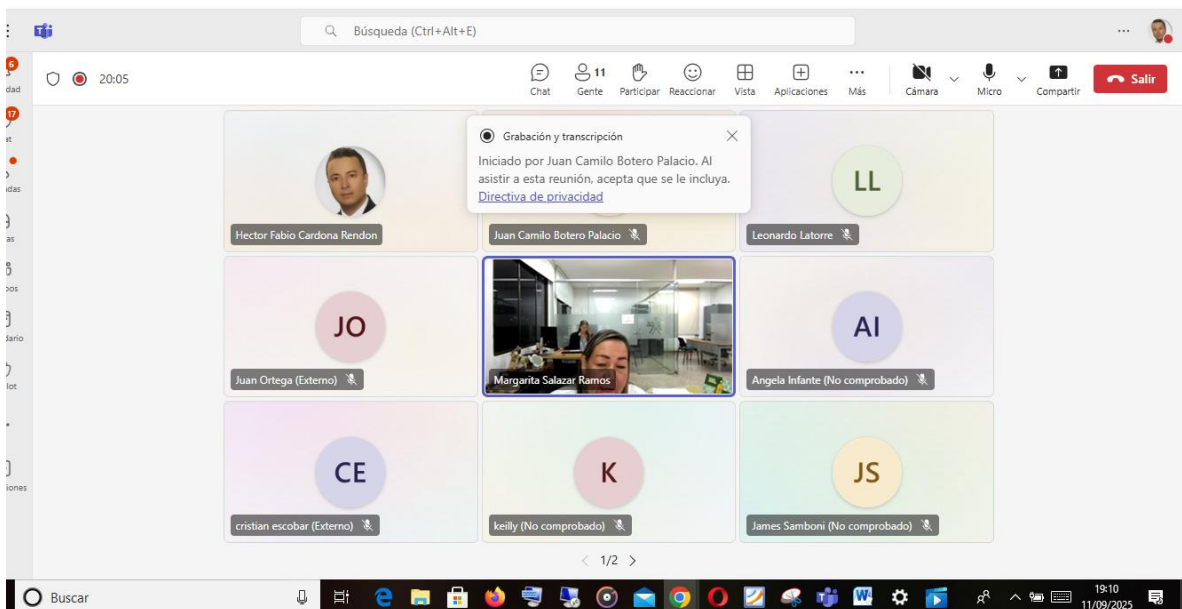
Búsqueda (Ctrl+Alt+E)

6
dad
17
at
idas
as
pos
dario
lot
iones

20:05

Chat
11
Gente
Participar
Reaccionar
Vista
Aplicaciones
Más
Cámara
Micro
Compartir
Salir

Grabación y transcripción
Iniciado por Juan Camilo Botero Palacio. Al asistir a esta reunión, acepta que se le incluya.
Directiva de privacidad

Hector Fabio Cardona Rendon
Juan Camilo Botero Palacio
LL
Leonardo Latorre
JO
Juan Ortega (Externo)
Margarita Salazar Ramos
AI
Angela Infante (No comprobado)
CE
cristian escobar (Externo)
K
keilly (No comprobado)
JS
James Samboni (No comprobado)

1/2

Buscar
19:10
11/09/2025